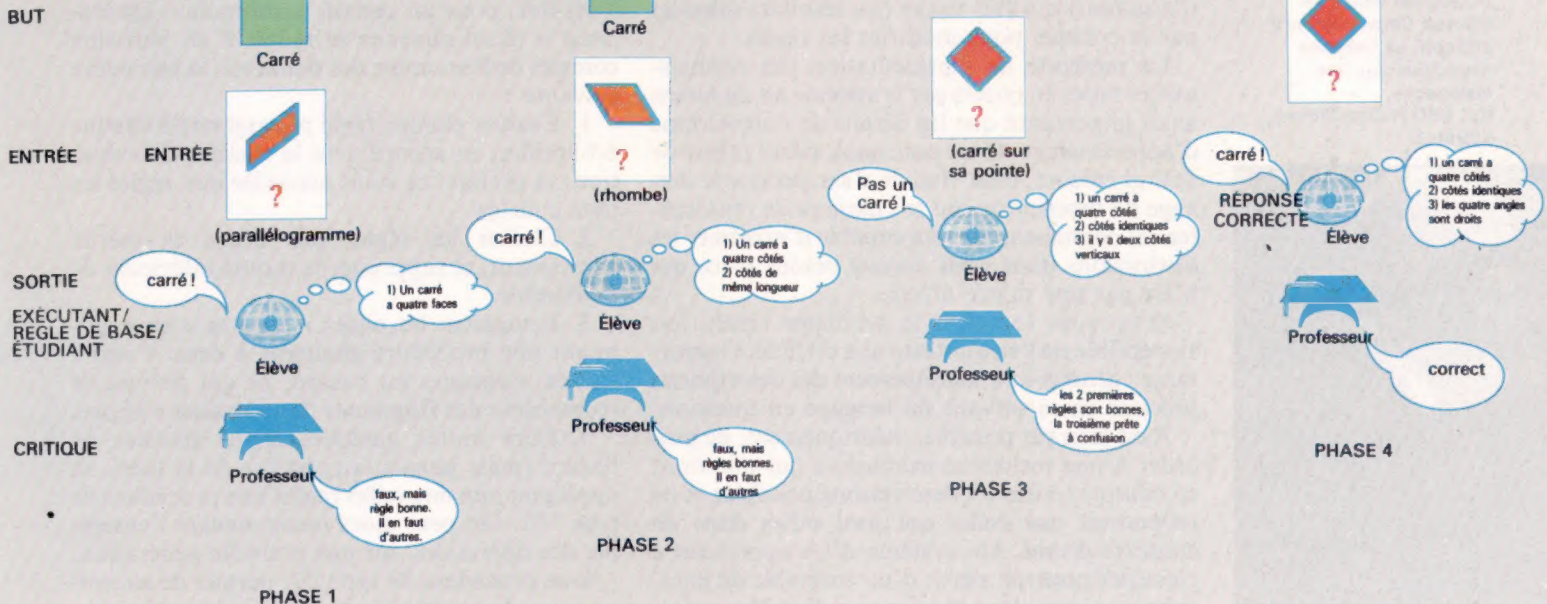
BUT

Carré

Carré

ENTRÉE

ENTRÉE

?

(parallélogramme)

SORTIE

EXÉCUTANT/ RÈGLE DE BASE/ ÉTUDIANT

CRITIQUE

carré !

1) Un carré a quatre faces

Élève

Professeur

faux, mais règle bonne. Il en faut d'autres.

PHASE 1

?

(rhombe)

carré !

1) Un carré a quatre côtés 2) côtés de même longueur

Élève

Professeur

faux, mais règles bonnes. Il en faut d'autres

PHASE 2

?

(carré sur sa pointe)

Pas un carré !

1) un carré a quatre côtés 2) côtés identiques 3) il y a deux côtés verticaux

Élève

Professeur

les 2 premières règles sont bonnes, la troisième prête à confusion

PHASE 3

?

carré !

1) un carré a quatre côtés 2) côtés identiques 3) les quatre angles sont droits

RÉPONSE CORRECTE

Élève

Professeur

correct

PHASE 4